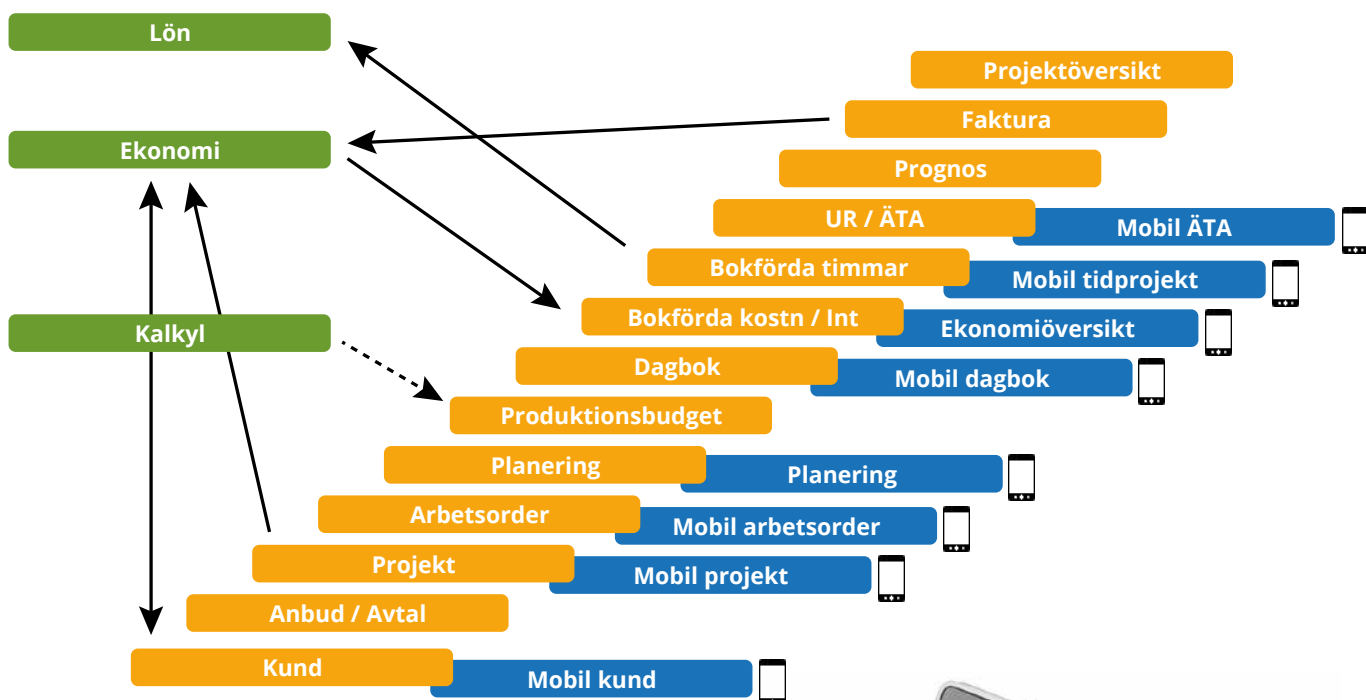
Lön

Ekonomi

Kalkyl

Projektöversikt

Faktura

Prognos

UR / ÄTA

Mobil ÄTA

Bokförda timmar

Mobil tidprojekt

Bokförda kostn / Int

Ekonomiöversikt

Dagbok

Mobil dagbok

Produktionsbudget

Planering

Planering

Arbetsorder

Mobil arbetsorder

Projekt

Mobil projekt

Anbud / Avtal

Kund

Mobil kund